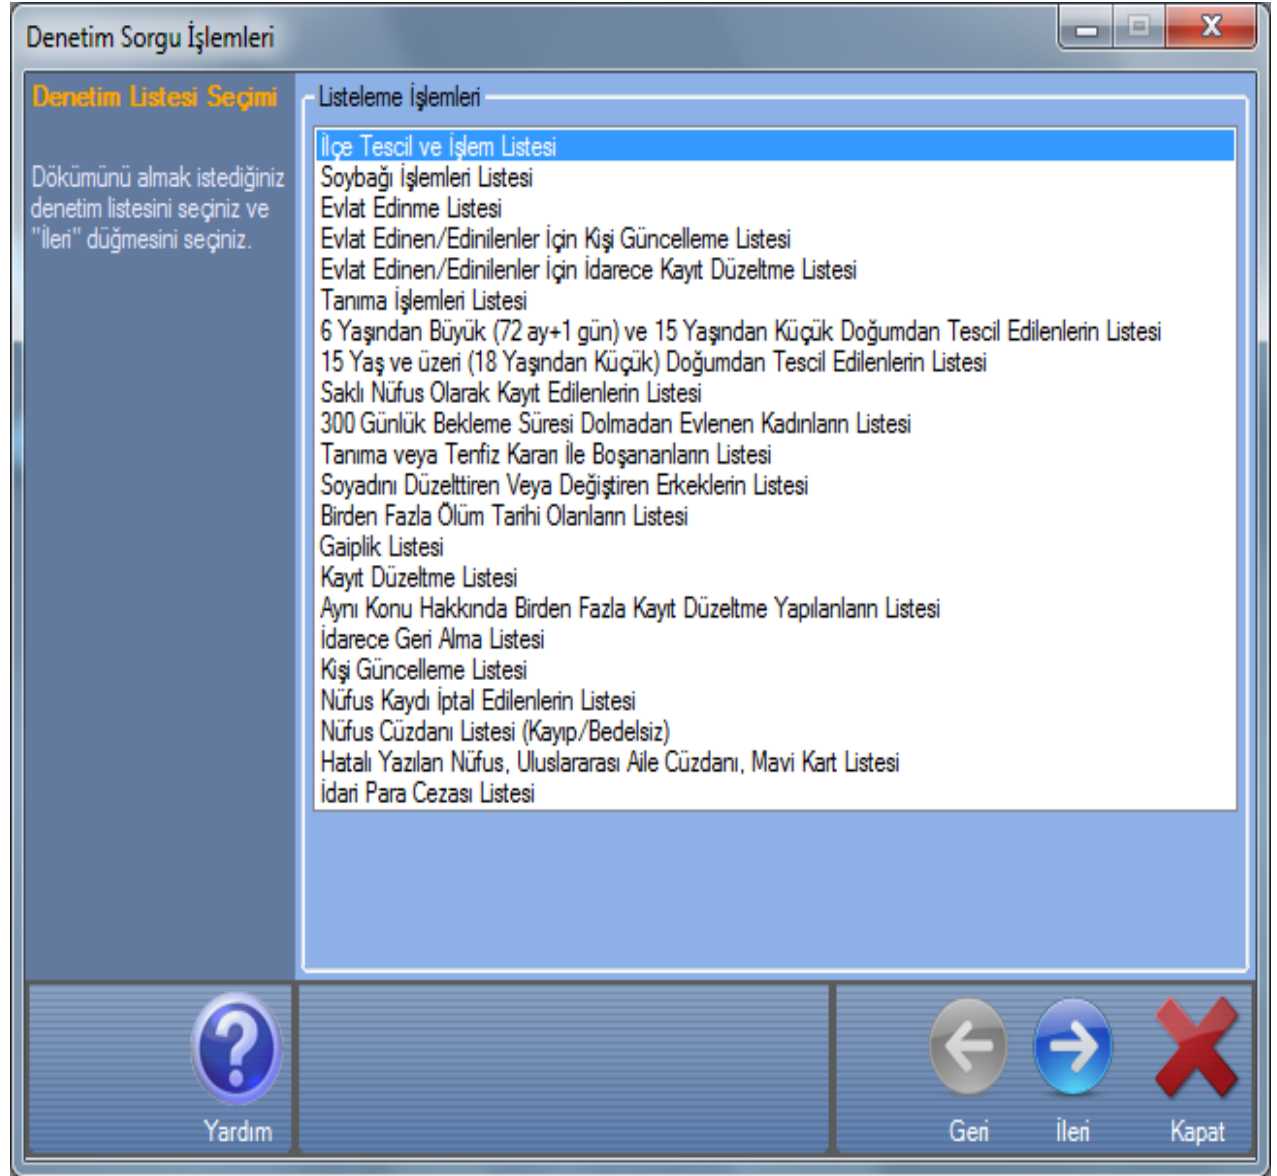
Denetim Sorgu İşlemleri

Denetim Listesi Seçimi

Dökümünü almak istediğiniz denetim listesini seçiniz ve "ileri" düğmesini seçiniz.

Listeleme İşlemleri

İlçe Tescil ve İşlem Listesi
Soybağı İşlemleri Listesi
Evlat Edinme Listesi
Evlat Edinen/Edinilenler İçin Kişi Güncelleme Listesi
Evlat Edinen/Edinilenler İçin İdarece Kayıt Düzeltme Listesi
Tanıma İşlemleri Listesi
6 Yaşından Büyük (72 ay+1 gün) ve 15 Yaşından Küçük Doğumdan Tescil Edilenlerin Listesi
15 Yaş ve üzeri (18 Yaşından Küçük) Doğumdan Tescil Edilenlerin Listesi
Saklı Nüfus Olarak Kayıt Edilenlerin Listesi
300 Günlük Bekleme Süresi Dolmadan Evlenen Kadınların Listesi
Tanıma veya Tenfiz Kararı İle Boşananların Listesi
Soyadını Düzelttiren Veya Değiştiren Erkeklerin Listesi
Birden Fazla Ölüm Tarihi Olanların Listesi
Gaiplik Listesi
Kayıt Düzeltme Listesi
Aynı Konu Hakkında Birden Fazla Kayıt Düzeltme Yapılanların Listesi
İdarece Geri Alma Listesi
Kişi Güncelleme Listesi
Nüfus Kaydı İptal Edilenlerin Listesi
Nüfus Cüzdanı Listesi (Kayıp/Bedelsiz)
Hatalı Yazılan Nüfus, Uluslararası Aile Cüzdanı, Mavi Kart Listesi
İdari Para Cezası Listesi

Yardım

Geri

İleri

Kapat